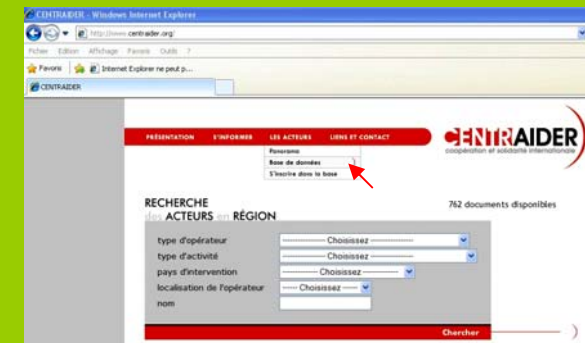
CENTRAIDER - Windows Internet Explorer

http://www.centraider.org/

Fichier Edition Affichage Favoris Outils ?

Favoris Internet Explorer ne peut p...

CENTRAIDER

PRÉSENTATION S'INFORMER LES ACTEURS LIENS ET CONTACT

Panorama
Base de données
S'inscrire dans la base

CENTRAIDER
coopération et solidarité internationale

RECHERCHE
des ACTEURS en RÉGION

762 documents disponibles

type d'opérateur ---------- Choisissez ----------
type d'activité ---------- Choisissez ----------
pays d'intervention -------- Choisissez --------
localisation de l'opérateur ----- Choisissez -----
nom

Chercher